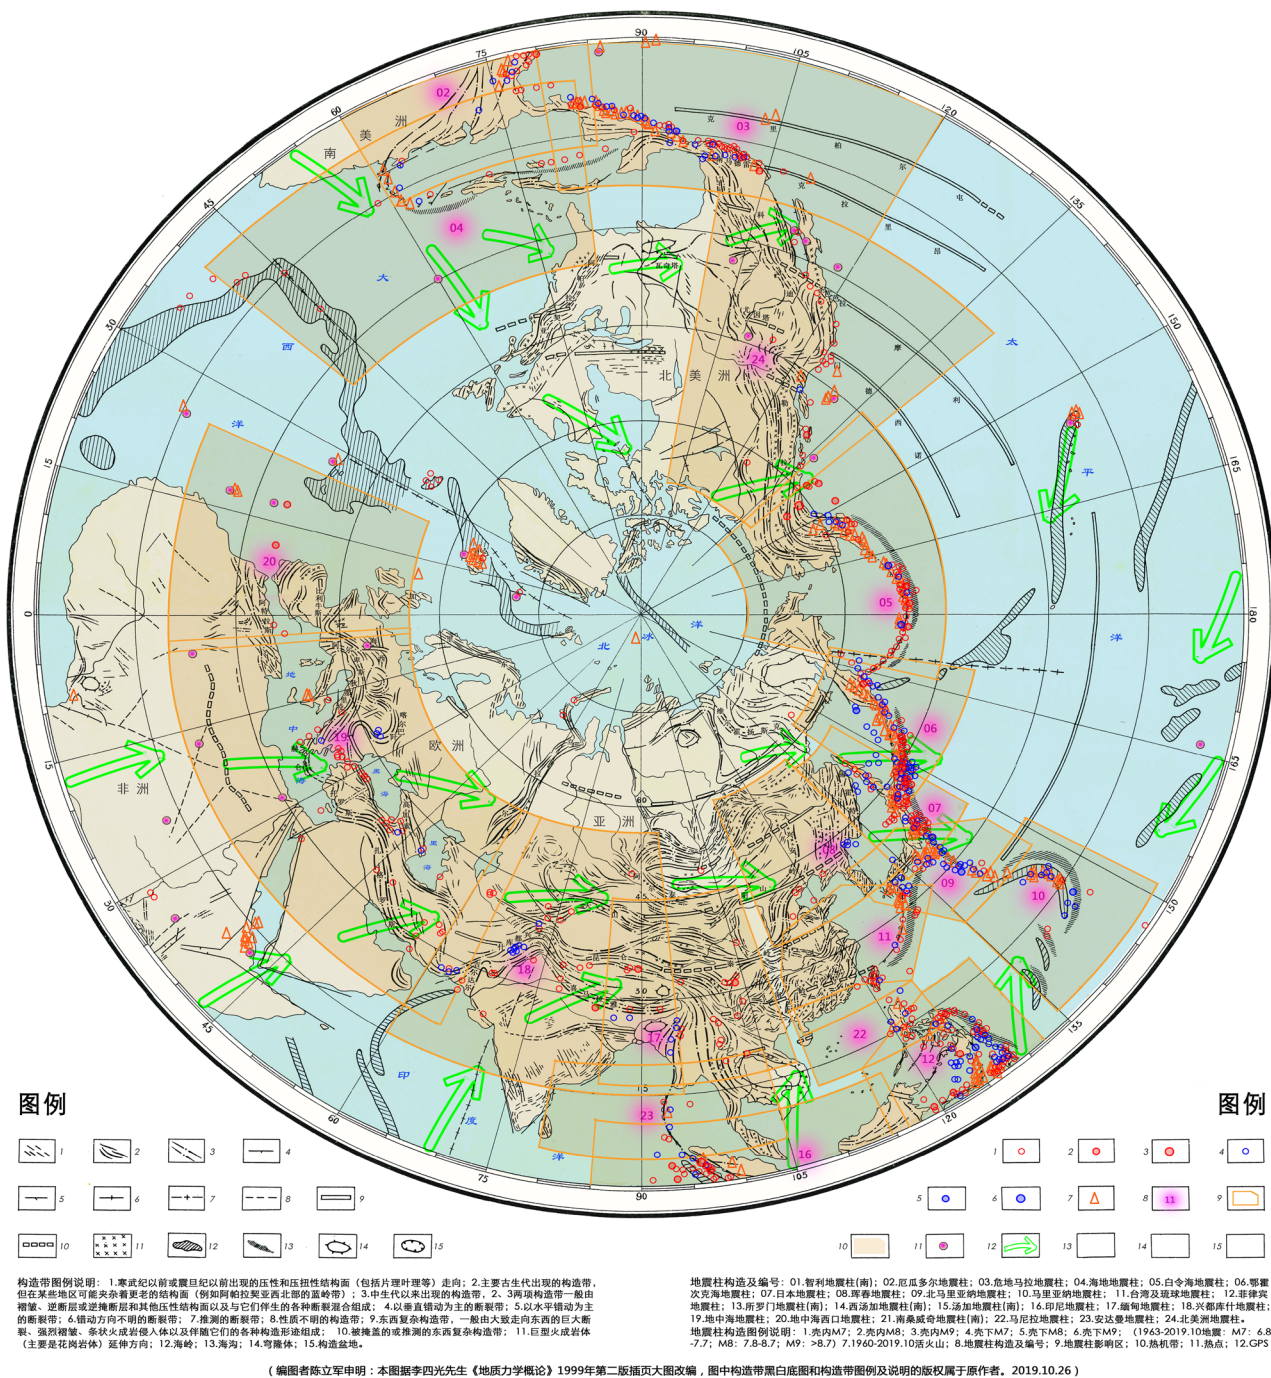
90
75
105
60
120
45
135
30
150
15
165
0
180
15
165
30
45
60
75
90
105
120
135

02 03 04 05 06 07 09 10 11 12 16 17 18 19 20 22 23 24

南 美 洲
克 里 柏 尔 屯 克 拉 里 昂
大 西 洋
北 美 洲
太 平 洋
北 冰 洋
欧 洲
非 洲
亚 洲
印 度 洋

图例

1 2 3 4 5 6 7 8 9 10 11 12 13 14 15

图例

1 2 3 4 5 6 7 8 11 9 10 11 12 13 14 15

构造带图例说明：1.寒武纪以前或震旦纪以前出现的压性和压扭性结构面（包括片理叶理等）走向；2.主要古生代出现的构造带，但在某些地区可能夹杂着更老的结构面（例如阿帕拉契亚西北部的蓝岭带）；3.中生代以来出现的构造带，2、3两项构造带一般由褶皱、逆断层或逆掩断层和其他压性结构面以及与它们伴生的各种断裂混合组成；4.以垂直错动为主的断裂带；5.以水平错动为主的断裂带；6.错动方向不明的断裂带；7.推测的断裂带；8.性质不明的构造带；9.东西复杂构造带，一般由东西向的巨大断裂、强烈褶皱、条状火成岩侵入体以及伴随它们的各种构造形迹组成；10.被掩盖的或推测的东西复杂构造带；11.巨型火成岩体（主要是花岗岩体）延伸方向；12.海岭；13.海沟；14.弯隆体；15.构造盆地。

地震柱构造及编号：01.智利地震柱(南)；02.厄瓜多尔地震柱；03.危地马拉地震柱；04.海地地震柱；05.白令海地震柱；06.鄂霍次克海地震柱；07.日本地震柱；08.珲春地震柱；09.北马里亚纳地震柱；10.马里亚纳地震柱；11.台湾及琉球地震柱；12.菲律宾地震柱；13.所罗门地震柱(南)；14.西汤加地震柱(南)；15.汤加地震柱(南)；16.印尼地震柱；17.缅甸地震柱；18.兴都库什地震柱；19.地中海地震柱；20.地中海西口地震柱；21.南桑威奇地震柱(南)；22.马尼拉地震柱；23.安达曼地震柱；24.北美洲地震柱。
地震柱构造图例说明：1.壳内M7；2.壳内M8；3.壳内M9；4.壳下M7；5.壳下M8；6.壳下M9；（1963-2019.10地震：M7：6.8-7.7；M8：7.8-8.7；M9：>8.7）7.1960-2019.10活火山；8.地震柱构造及编号；9.地震柱影响区；10.热机带；11.热点；12.GPS

（编图者陈立军申明：本图据李四光先生《地质力学概论》1999年第二版插页大图改编，图中构造带黑白底图和构造带图例及说明的版权属于原作者。2019.10.26）